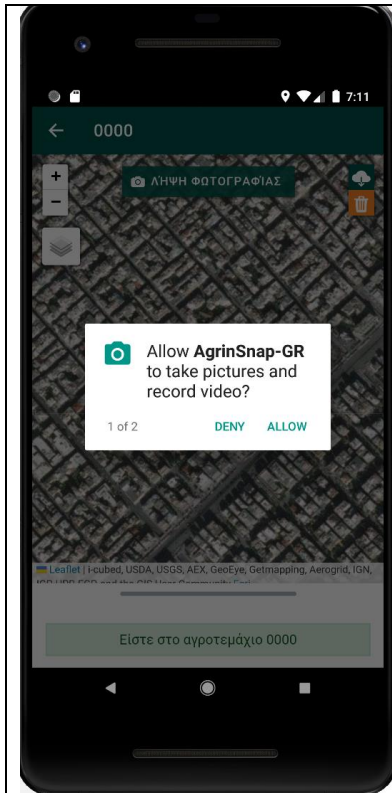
7:11

0000

+
−

ΛΗΨΗ ΦΩΤΟΓΡΑΦΙΑΣ

Allow **AgrinSnap-GR** to take pictures and record video?

1 of 2 DENY ALLOW

Leaflet | i-cubed, USDA, USGS, AEX, GeoEye, Getmapping, Aerogrid, IGN, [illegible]

Είστε στο αγροτεμάχιο 0000